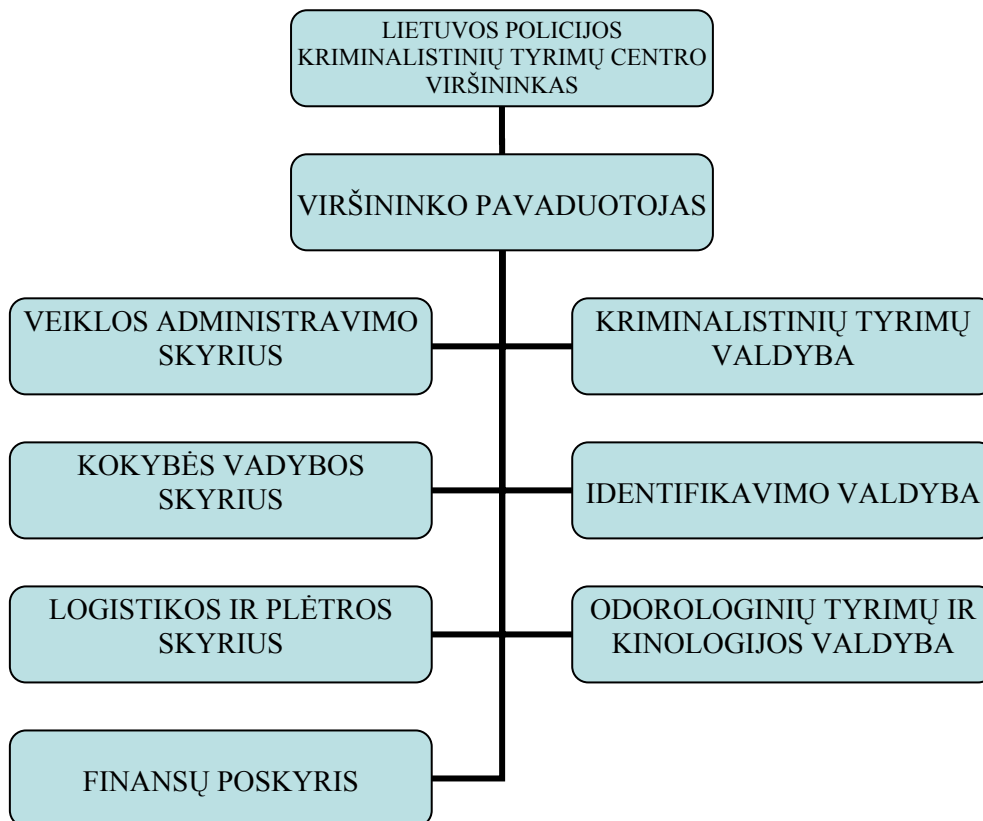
LIETUVOS POLICIJOS KRIMINALISTINIŲ TYRIMŲ CENTRO VIRŠININKAS

VIRŠININKO PAVADUOTOJAS

VEIKLOS ADMINISTRAVIMO SKYRIUS

KRIMINALISTINIŲ TYRIMŲ VALDYBA

KOKYBĖS VADYBOS SKYRIUS

IDENTIFIKAVIMO VALDYBA

LOGISTIKOS IR PLĖTROS SKYRIUS

ODOROLOGINIŲ TYRIMŲ IR KINOLOGIJOS VALDYBA

FINANSŲ POSKYRIS